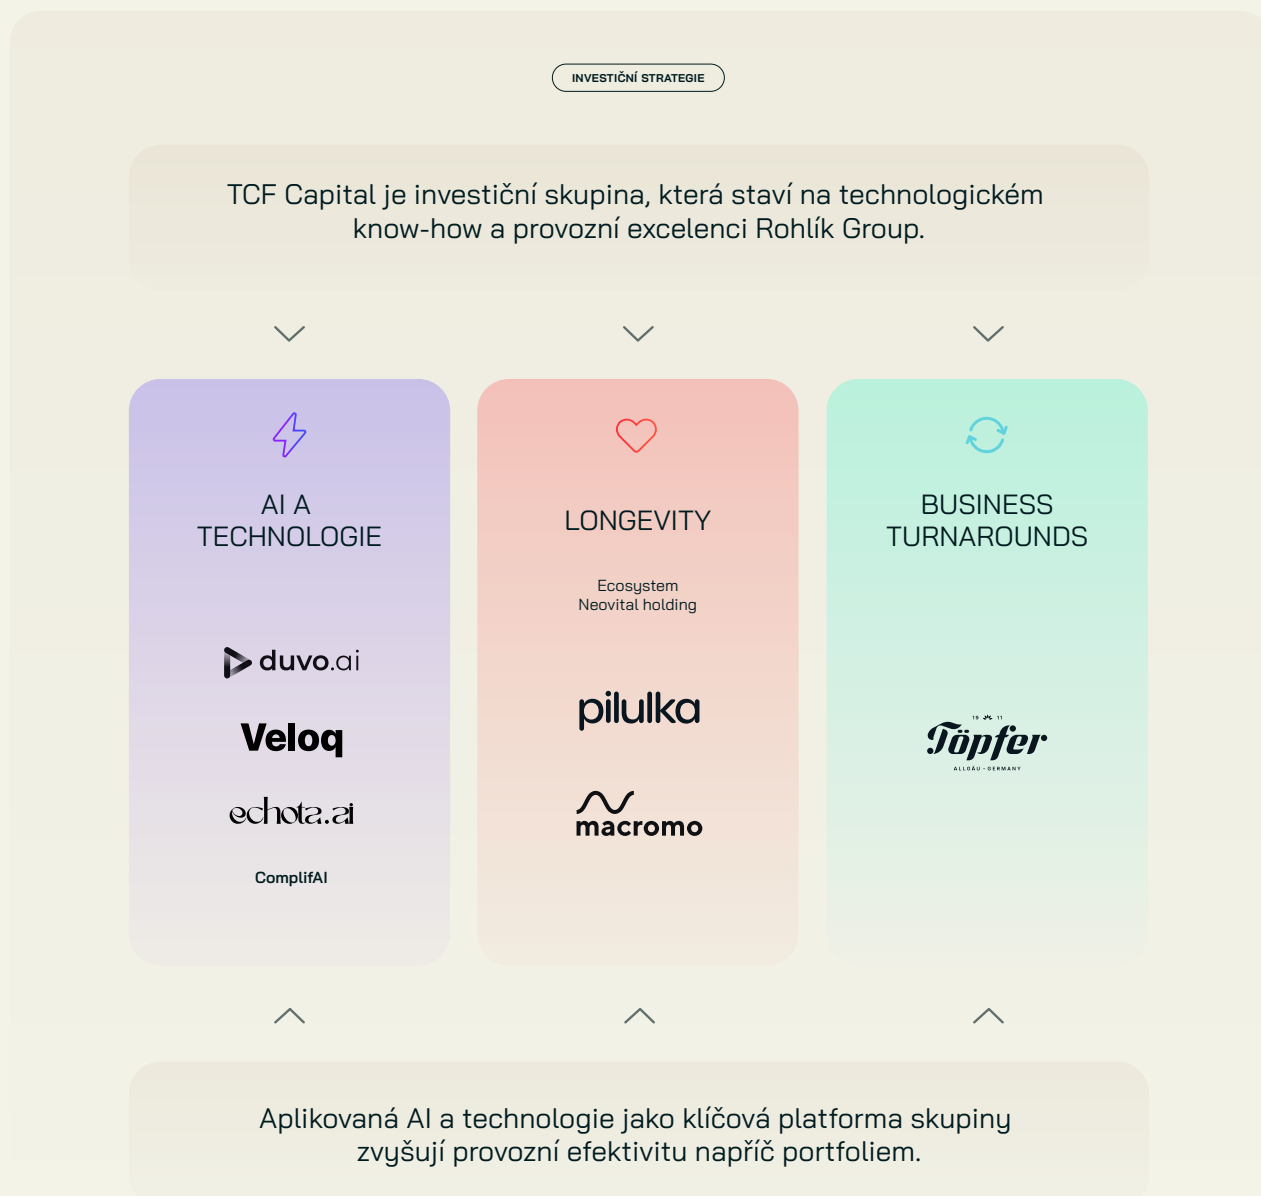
INVESTIČNÍ STRATEGIE

TCF Capital je investiční skupina, která staví na technologickém know-how a provozní excelenci Rohlík Group.

AI A TECHNOLOGIE

duvo.ai

Veloq

echota.ai

ComplifAI

LONGEVITY

Ecosystem
Neovital holding

pilulka

macromo

BUSINESS TURNAROUNDS

19 11
Töpfer
ALLGÄU · GERMANY

Aplikovaná AI a technologie jako klíčová platforma skupiny zvyšují provozní efektivitu napříč portfoliem.